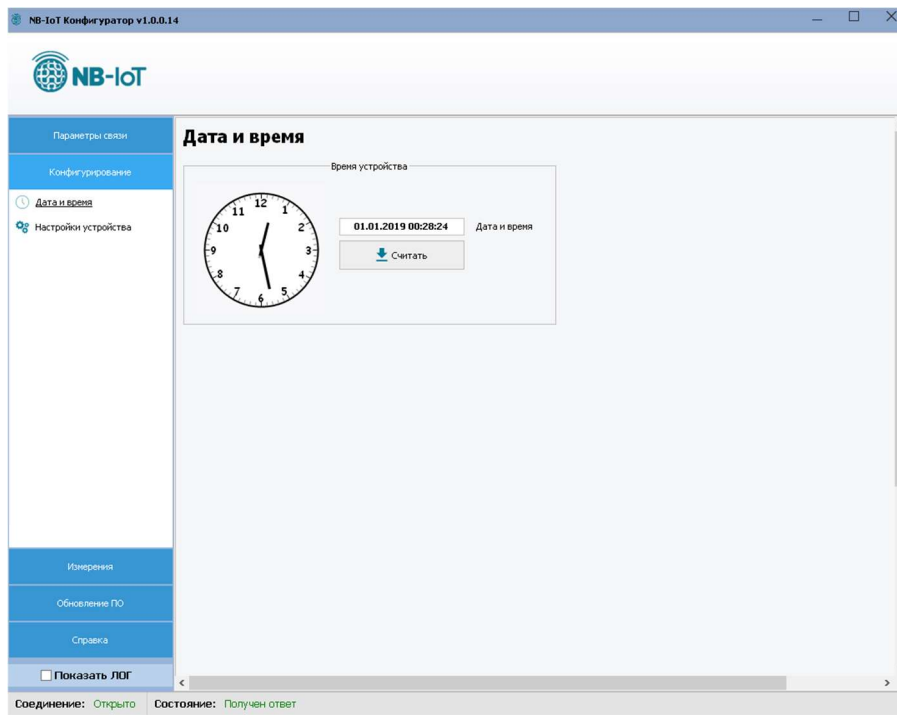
NB-IoT Конфигуратор v1.0.0.14

NB-IoT

Параметры связи

Конфигурирование

Дата и время

Настройки устройства

Дата и время

Время устройства

12 1 2 3 4 5 6 7 8 9 10 11

01.01.2019 00:28:24

Дата и время

Считать

Измерения

Обновление ПО

Справка

Показать ЛОГ

Соединение: Открыто Состояние: Получен ответ